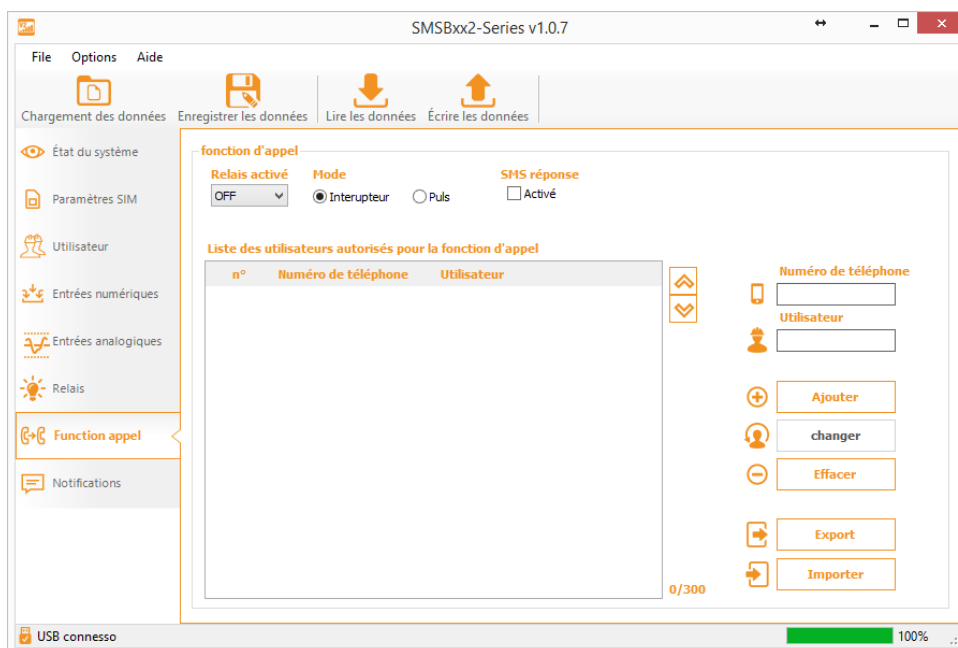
SMSBxx2-Series v1.0.7

File Options Aide

Chargement des données
Enregistrer les données
Lire les données
Écrire les données

État du système
Paramètres SIM
Utilisateur
Entrées numériques
Entrées analogiques
Relais
Function appel
Notifications

fonction d'appel

Relais activé
OFF

Mode
Interupteur
Puls

SMS réponse
Activé

Liste des utilisateurs autorisés pour la fonction d'appel

| n° | Numéro de téléphone | Utilisateur |
|---|---|---|

0/300

Numéro de téléphone
Utilisateur

Ajouter
changer
Effacer
Export
Importer

USB connesso
100%